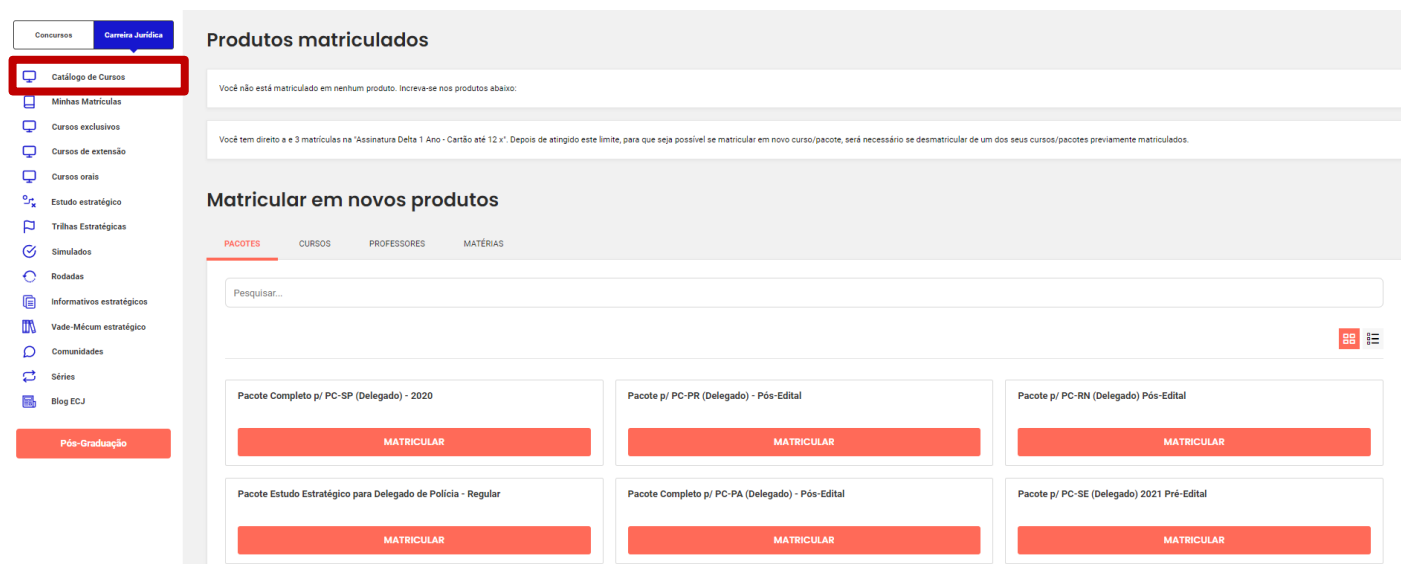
Concursos
Carreira Jurídica

Catálogo de Cursos
Minhas Matrículas
Cursos exclusivos
Cursos de extensão
Cursos orais
Estudo estratégico
Trilhas Estratégicas
Simulados
Rodadas
Informativos estratégicos
Vade-Mécum estratégico
Comunidades
Séries
Blog ECJ

Pós-Graduação

Produtos matriculados

Você não está matriculado em nenhum produto. Increva-se nos produtos abaixo:

Você tem direito a e 3 matrículas na "Assinatura Delta 1 Ano - Cartão até 12 x". Depois de atingido este limite, para que seja possível se matricular em novo curso/pacote, será necessário se desmatricular de um dos seus cursos/pacotes previamente matriculados.

Matricular em novos produtos

PACOTES
CURSOS
PROFESSORES
MATÉRIAS

Pesquisar...

Pacote Completo p/ PC-SP (Delegado) - 2020
MATRICULAR

Pacote p/ PC-PR (Delegado) - Pós-Edital
MATRICULAR

Pacote p/ PC-RN (Delegado) Pós-Edital
MATRICULAR

Pacote Estudo Estratégico para Delegado de Polícia - Regular
MATRICULAR

Pacote Completo p/ PC-PA (Delegado) - Pós-Edital
MATRICULAR

Pacote p/ PC-SE (Delegado) 2021 Pré-Edital
MATRICULAR